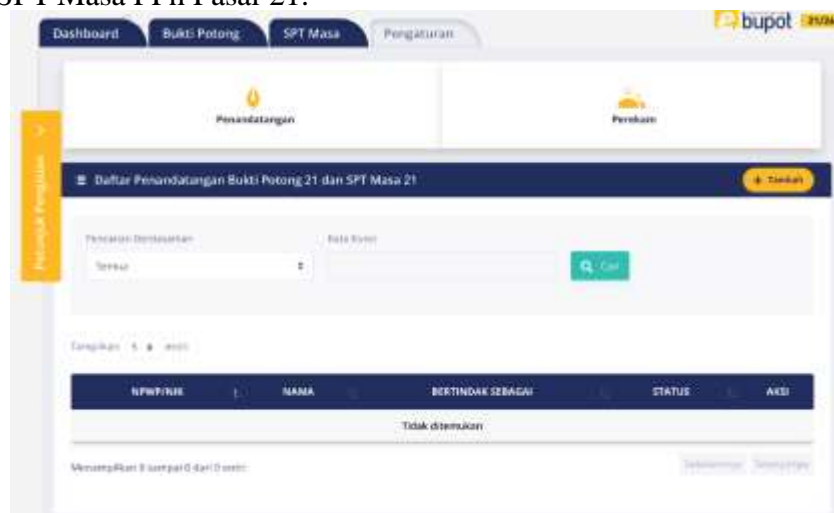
SPT Masa PPh Pasal 21.

Dashboard
Bukti Potong
SPT Masa
Pengaturan

bupot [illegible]

Petunjuk Pengisian

Penandatangan
Perekam

Daftar Penandatangan Bukti Potong 21 dan SPT Masa 21
+ Tambah

Pencarian Berdasarkan
Semua
Kata Kunci
Cari

Tampilkan 5 entri

| NPWP/NIK | NAMA | BERTINDAK SEBAGAI | STATUS | AKSI |
|---|---|---|---|---|
| Tidak ditemukan | | | | |

Menampilkan 0 sampai 0 dari 0 entri
Sebelumnya Selanjutnya